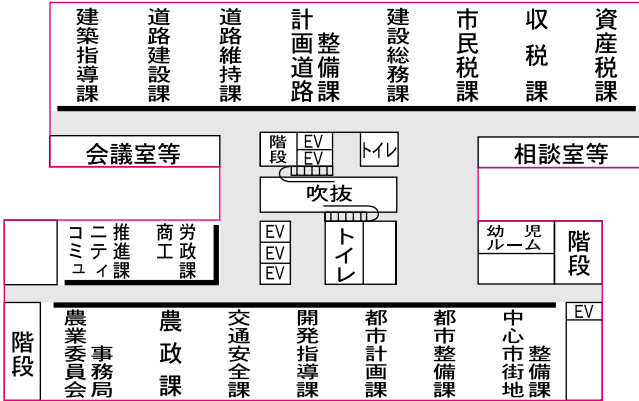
建築指導課

道路建設課

道路維持課

計画道路整備課

建設総務課

市民税課

収税課

資産税課

会議室等

階段

EV

EV

トイレ

相談室等

吹抜

EV

EV

EV

トイレ

コミュニティ推進課

商工労政課

幼児ルーム

階段

階段

農業委員会事務局

農政課

交通安全課

開発指導課

都市計画課

都市整備課

中心市街地整備課

EV